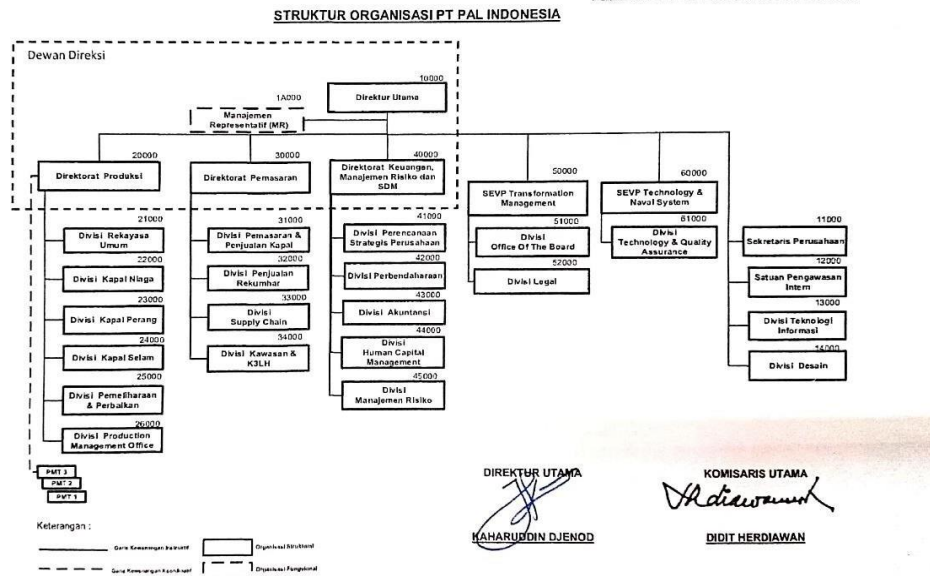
STRUKTUR ORGANISASI PT PAL INDONESIA

Dewan Direksi

10000
Direktur Utama

1A000
Manajemen Representatif (MR)

20000
Direktorat Produksi

30000
Direktorat Pemasaran

40000
Direktorat Keuangan, Manajemen Risiko dan SDM

50000
SEVP Transformation Management

60000
SEVP Technology & Naval System

21000
Divisi Rekayasa Umum

22000
Divisi Kapal Niaga

23000
Divisi Kapal Perang

24000
Divisi Kapal Selam

25000
Divisi Pemeliharaan & Perbaikan

26000
Divisi Production Management Office

PMT 3
PMT 2
PMT 1

31000
Divisi Pemasaran & Penjualan Kapal

32000
Divisi Penjualan Rekumhar

33000
Divisi Supply Chain

34000
Divisi Kawasan & K3LH

41000
Divisi Perencanaan Strategis Perusahaan

42000
Divisi Perbendaharaan

43000
Divisi Akuntansi

44000
Divisi Human Capital Management

45000
Divisi Manajemen Risiko

51000
Divisi Office Of The Board

52000
Divisi Legal

61000
Divisi Technology & Quality Assurance

11000
Sekretaris Perusahaan

12000
Satuan Pengawasan Intern

13000
Divisi Teknologi Informasi

14000
Divisi Desain

Keterangan :
Garis Kewenangan Instruktif
Organisasi Struktural
Garis Kewenangan Koordinatif
Organisasi Fungsional

DIREKTUR UTAMA
KAHARUDDIN DJENOD

KOMISARIS UTAMA
DIDIT HERDIAWAN